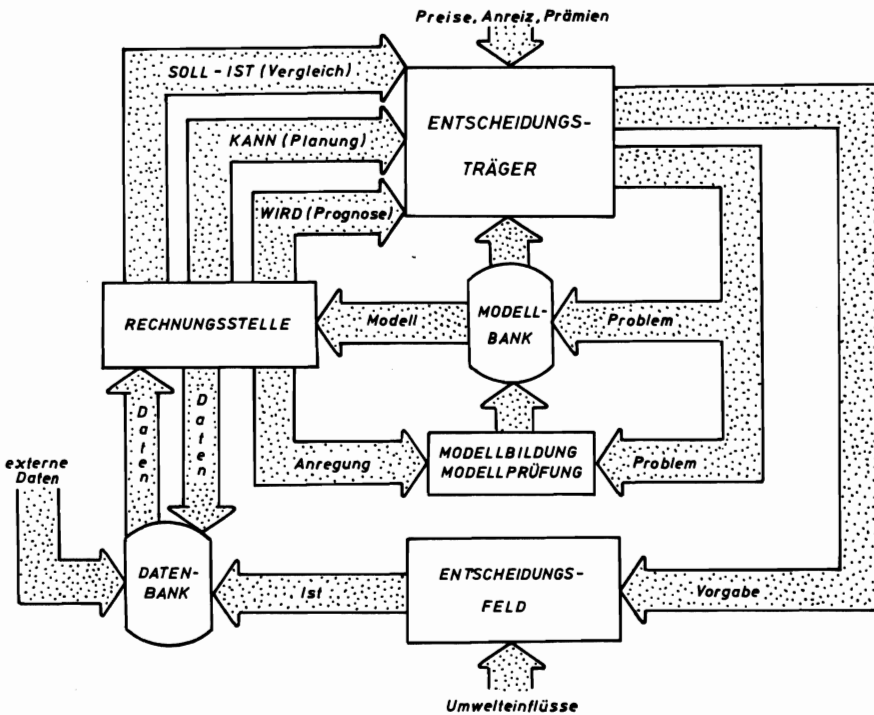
Preise, Anreiz, Prämien

SOLL - IST (Vergleich)

KANN (Planung)

WIRD (Prognose)

ENTSCHEIDUNGSTRÄGER

RECHNUNGSSTELLE

Modell

MODELLBANK

Problem

Daten

Daten

Anregung

MODELLBILDUNG MODELLPRÜFUNG

Problem

externe Daten

DATENBANK

Ist

ENTSCHEIDUNGSFELD

Vorgabe

Umwelteinflüsse